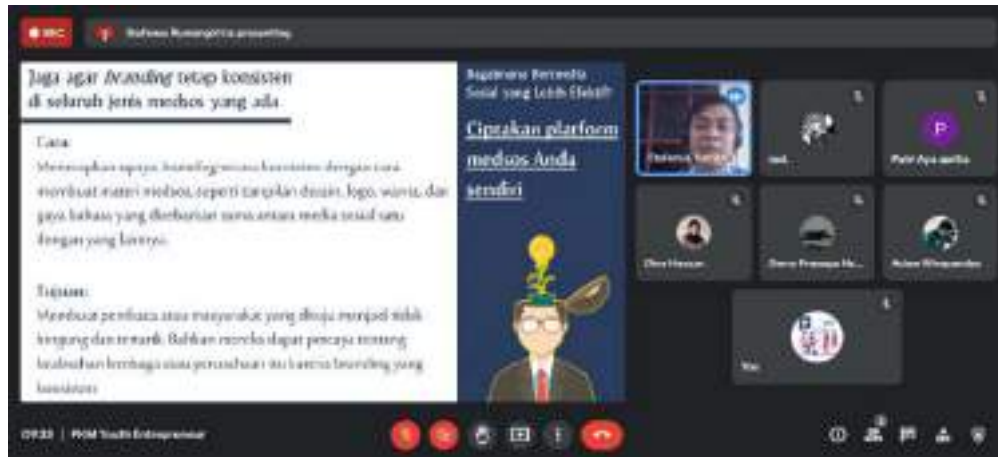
REC

Stefanus Rumangkit is presenting

Juga agar *branding* tetap konsisten di seluruh jenis medsos yang ada

Cara:

Menerapkan upaya *branding* secara konsisten dengan cara membuat materi medsos, seperti tampilan desain, logo, warna, dan gaya bahasa yang diseragamkan antara media sosial satu dengan yang lainnya.

Tujuan:

Membuat pembaca atau masyarakat yang dituju menjadi tidak bingung dan tertarik. Bahkan mereka dapat percaya tentang keabsahan lembaga atau perusahaan itu karena branding yang konsisten.

Bagaimana Bermedia Sosial yang Lebih Efektif?

Ciptakan platform medsos Anda sendiri

Stefanus Rumangkit

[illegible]

Putri Ayu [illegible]

P

Dina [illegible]

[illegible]

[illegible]

You

09:33 | PKM Youth Entrepreneur